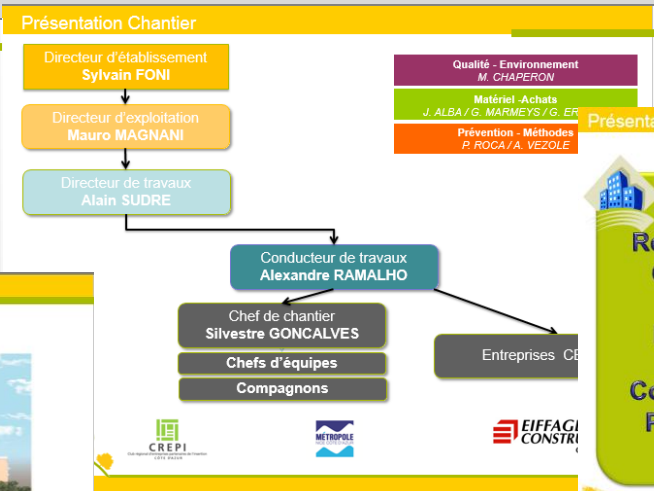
Présentation Chantier

Directeur d'établissement
Sylvain FONI

Directeur d'exploitation
Mauro MAGNANI

Directeur de travaux
Alain SUDRE

Qualité - Environnement
M. CHAPERON

Matériel -Achats
J. ALBA / G. MARMEYS / G. ER

Prévention - Méthodes
P. ROCA / A. VEZOLE

Présenta

Conducteur de travaux
Alexandre RAMALHO

Chef de chantier
Silvestre GONCALVES

Chefs d'équipes

Compagnons

Entreprises CE

R
C
C
F

CREPI

MÉTROPOLE

EIFFAGE
CONSTRU